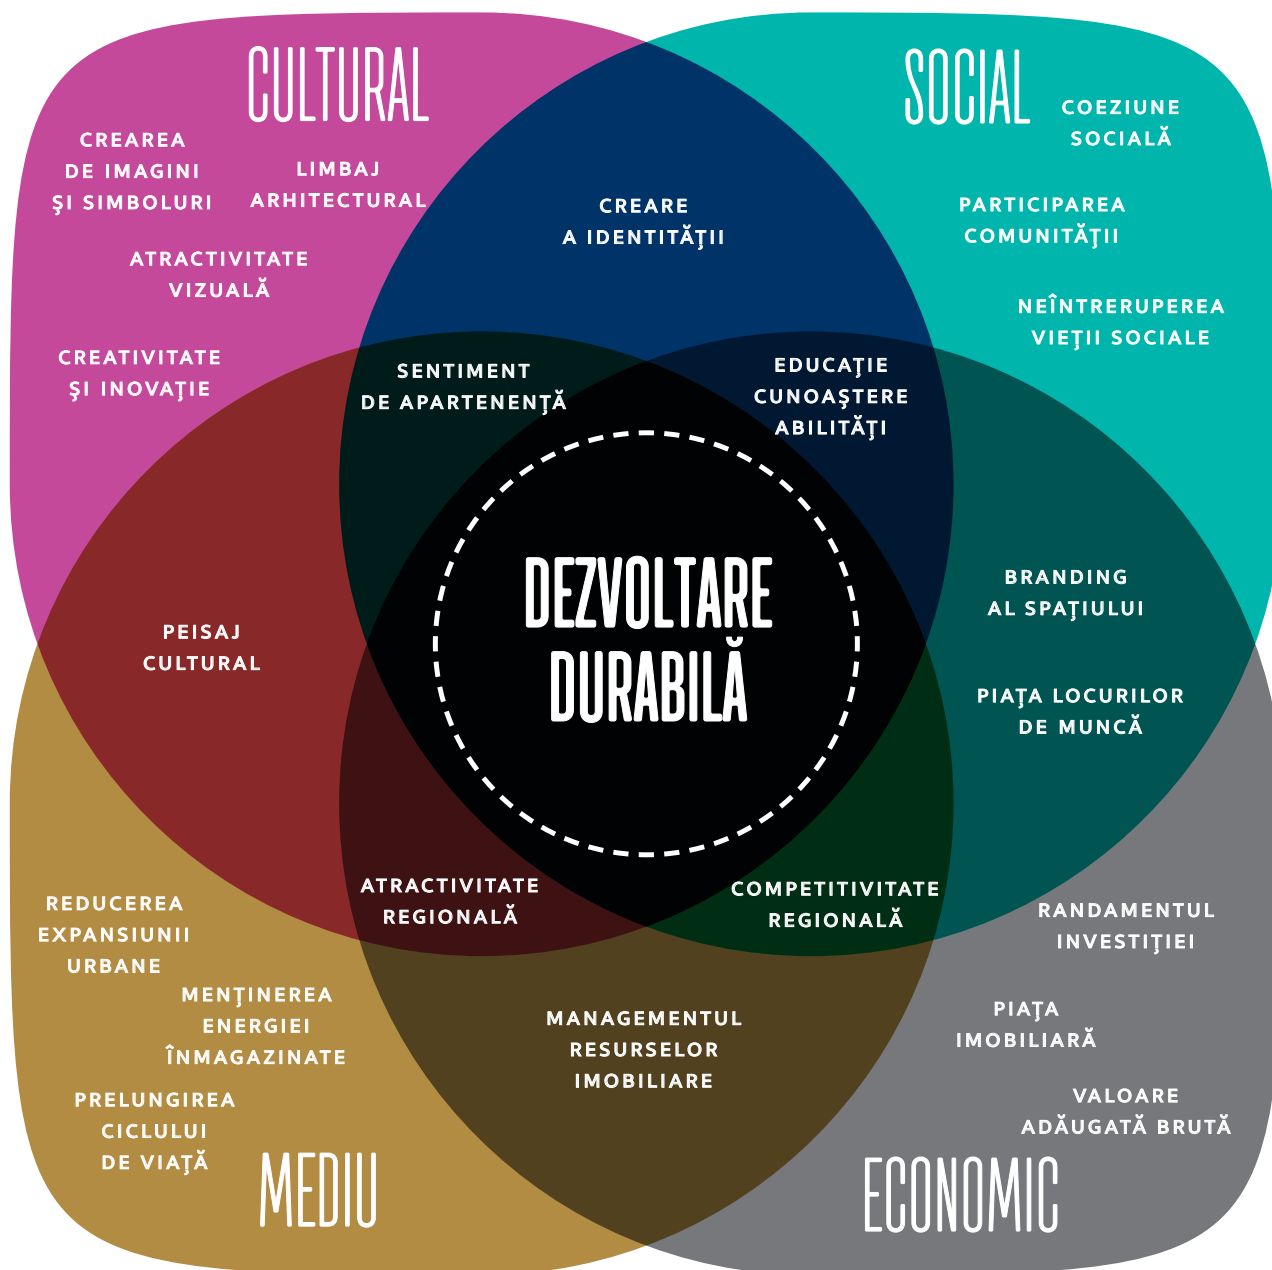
CULTURAL

CREAREA DE IMAGINI ŞI SIMBOLURI

LIMBAJ ARHITECTURAL

ATRACTIVITATE VIZUALĂ

CREATIVITATE ŞI INOVAŢIE

SOCIAL

COEZIUNE SOCIALĂ

PARTICIPAREA COMUNITĂŢII

NEÎNTRERUPEREA VIEŢII SOCIALE

CREARE A IDENTITĂŢII

SENTIMENT DE APARTENENŢĂ

EDUCAŢIE CUNOAŞTERE ABILITĂŢI

DEZVOLTARE DURABILĂ

PEISAJ CULTURAL

BRANDING AL SPAŢIULUI

PIAŢA LOCURILOR DE MUNCĂ

ATRACTIVITATE REGIONALĂ

COMPETITIVITATE REGIONALĂ

REDUCEREA EXPANSIUNII URBANE

MENŢINEREA ENERGIEI ÎNMAGAZINATE

PRELUNGIREA CICLULUI DE VIAŢĂ

MANAGEMENTUL RESURSELOR IMOBILIARE

RANDAMENTUL INVESTIŢIEI

PIAŢA IMOBILIARĂ

VALOARE ADĂUGATĂ BRUTĂ

MEDIU

ECONOMIC